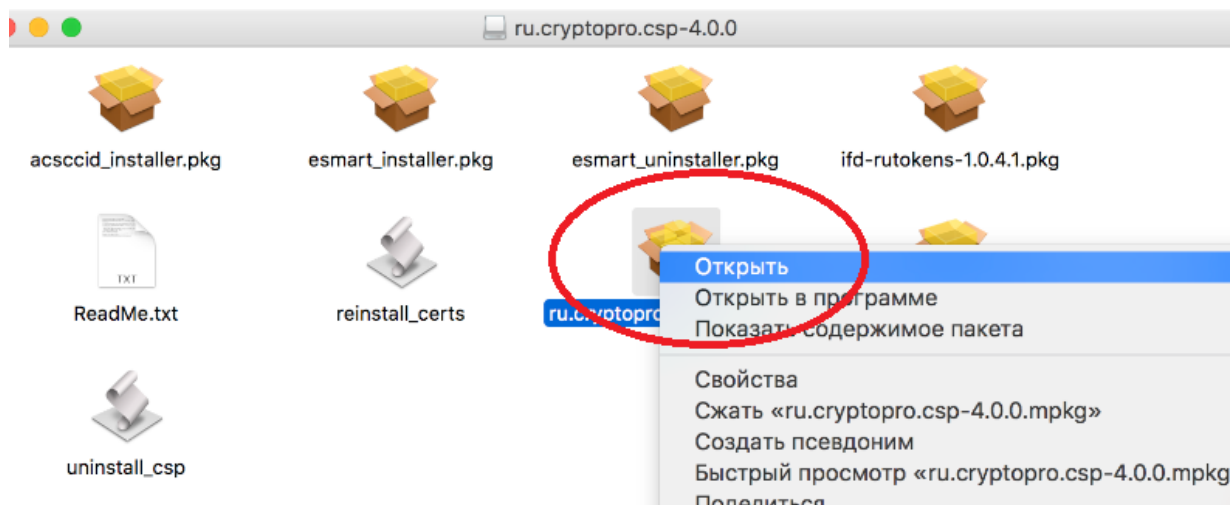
ru.cryptopro.csp-4.0.0

acsccid_installer.pkg

esmart_installer.pkg

esmart_uninstaller.pkg

ifd-rutokens-1.0.4.1.pkg

TXT

ReadMe.txt

reinstall_certs

ru.cryptopro

uninstall_csp

Открыть
Открыть в программе
Показать содержимое пакета

Свойства
Сжать «ru.cryptopro.csp-4.0.0.mpkg»
Создать псевдоним
Быстрый просмотр «ru.cryptopro.csp-4.0.0.mpkg
Поделиться